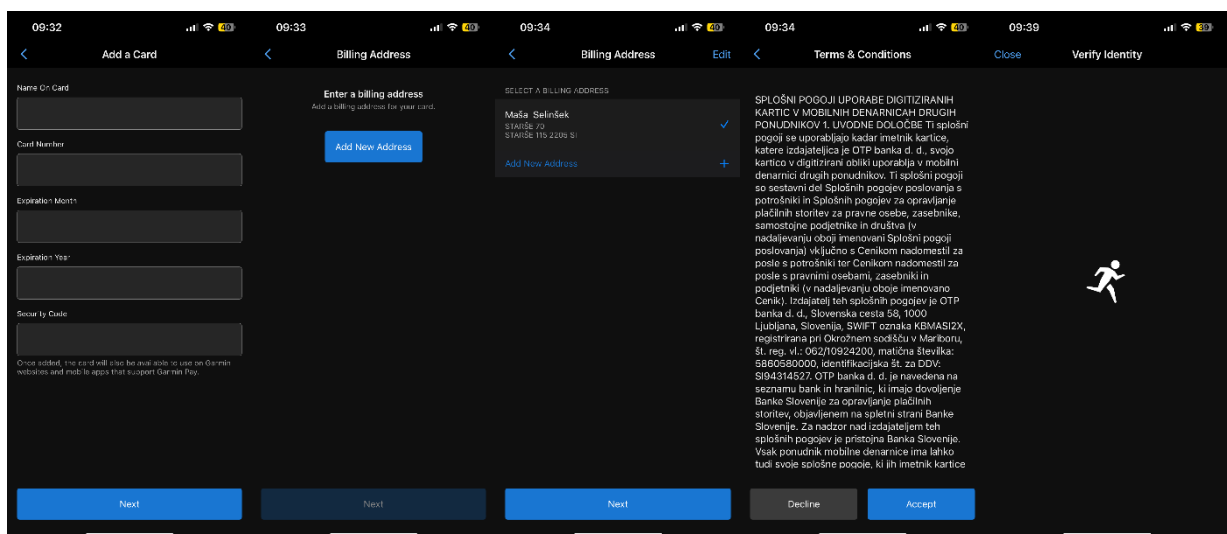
09:32

Add a Card

Name On Card

Card Number

Expiration Month

Expiration Year

Security Code

Once added, the card will also be available to use on Garmin websites and mobile apps that support Garmin Pay.

Next

09:33

Billing Address

Enter a billing address

Add a billing address for your card.

Add New Address

Next

09:34

Billing Address

Edit

SELECT A BILLING ADDRESS

Maša Selinšek
STARŠE 70
STARŠE 115 2205 SI

Add New Address

Next

09:34

Terms & Conditions

SPLOŠNI POGOJI UPORABE DIGITIZIRANIH KARTIC V MOBILNIH DENARNICAH DRUGIH PONUDNIKOV 1. UVODNE DOLOČBE Ti splošni pogoji se uporabljajo kadar imetnik kartice, katere izdajateljica je OTP banka d. d., svojo kartico v digitizirani obliki uporablja v mobilni denarnici drugih ponudnikov. Ti splošni pogoji so sestavni del Splošnih pogojev poslovanja s potrošniki in Splošnih pogojev za opravljanje plačilnih storitev za pravne osebe, zasebnike, samostojne podjetnike in društva (v nadaljevanju oboji imenovani Splošni pogoji poslovanja) vključno s Cenikom nadomestil za posle s potrošniki ter Cenikom nadomestil za posle s pravnimi osebami, zasebniki in podjetniki (v nadaljevanju oboje imenovano Cenik). Izdajatelj teh splošnih pogojev je OTP banka d. d., Slovenska cesta 58, 1000 Ljubljana, Slovenija, SWIFT oznaka KBMASI2X, registrirana pri Okrožnem sodišču v Mariboru, št. reg. vl.: 062/10924200, matična številka: 5860580000, identifikacijska št. za DDV: SI94314527. OTP banka d. d. je navedena na seznamu bank in hranilnic, ki imajo dovoljenje Banke Slovenije za opravljanje plačilnih storitev, objavljenem na spletni strani Banke Slovenije. Za nadzor nad izdajateljem teh splošnih pogojev je pristojna Banka Slovenije. Vsak ponudnik mobilne denarnice ima lahko tudi svoje splošne pogoje, ki jih imetnik kartice

Decline

Accept

09:39

Close

Verify Identity